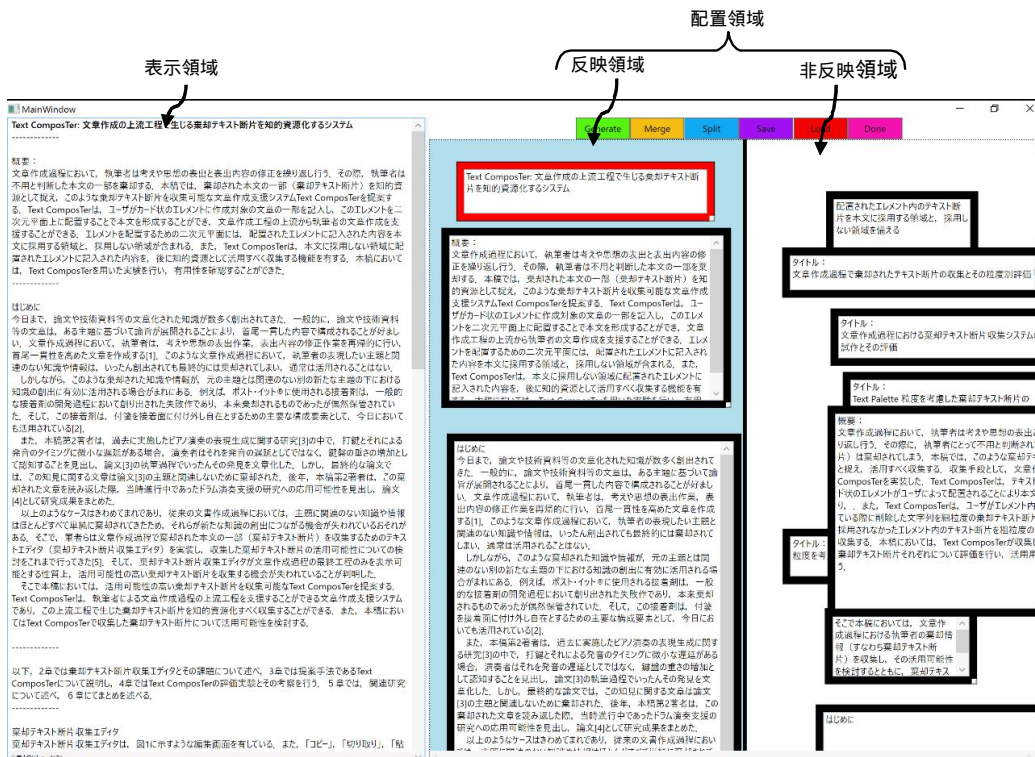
配置領域

表示領域

反映領域

非反映領域

MainWindow

Generate Merge Split Save Load Done

Text ComposTer: 文章作成の上流工程で生じる棄却テキスト断片を知的資源化するシステム
-------------

概要：
文章作成過程において，執筆者は考えや思想の表出と表出内容の修正を繰り返し行う．その際，執筆者は不用と判断した本文の一部を棄却する．本稿では，棄却された本文の一部（棄却テキスト断片）を知的資源として捉え，このような棄却テキスト断片を収集可能な文章作成支援システムText ComposTerを提案する．Text ComposTerは，ユーザがカード状のエレメントに作成対象の文章の一部を記入し，このエレメントを二次元平面上に配置することで本文を形成することができる．文章作成工程の上流から執筆者の文章作成を支援することができる．エレメントを配置するための二次元平面には，配置されたエレメントに記入された内容を本文に採用する領域と，採用しない領域が含まれる．また，Text ComposTerは，本文に採用しない領域に配置されたエレメントに記入された内容を，後に知的資源として活用すべく収集する機能を有する．本稿においては，Text ComposTerを用いた実験を行い，有用性を確認することができた．
-------------

はじめに
今日まで，論文や技術資料等の文章化された知識が数多く創出されてきた．一般的に，論文や技術資料等の文章は，ある主題に基づいて論言が展開されることにより，首尾一貫した内容で構成されることが好ましい．文章作成過程において，執筆者は，考えや思想の表出作業，表出内容の修正作業を再帰的に行い，首尾一貫性を高めた文章を作成する[1]．このような文章作成過程において，執筆者の表現したい主題と関連のない知見や情報は，いったん創出されても最終的には棄却されてしまい，通常は活用されることはない．
しかしながら，このような棄却された知識や情報が，元の主題とは関連のない別の新たな主題の下において知見の創出に有効に活用される場合が考えられる．例えば，ポスト・イットを使用される提案書は，一般的な提案書等の開発過程において創り出された失敗作であり，本来発見されるものであったが偶然保管されていた．そして，この接着剤は，付箋を接着面に付け外し自在とするための主要な構成要素として，今日においても活用されている[2]．
また，本稿第2著者は，過去に実施したピアノ演奏の表現生成に関する研究[3]の中で，打鍵とそれによる発音のタイミングに微小な遅延があることを発見した．演奏者はそれを発音の遅延としてではなく，鍵盤の重さの増加として認知することを見出し，論文[3]の執筆過程でいったんその発見を文章化した．この知見に関する文章は論文[3]の主題と関連しないために棄却された．後年，本稿第2著者は，この棄却された文章を読み返した際，当時進行中であったドラム演奏支援の研究への応用可能性を見出し，論文[4]として研究成果をまとめた．
以上のようなケースはきわめてまれであり，従来の文章作成過程においては，主題に関連のない知識や情報はほとんどすべて単純に棄却されてきたため，それらが新たな知識の創出につながる機会が失われているおそれがある．そこで，筆者らは文章作成過程で棄却された本文の一部（棄却テキスト断片）を収集するためのテキストエディタ（棄却テキスト断片収集エディタ）を実装し，収集した棄却テキスト断片の活用可能性についての検討をこれまで行ってきた[5]．そして，棄却テキスト断片収集エディタが文章作成過程の最終工程のみを表示可能とする仕様上，活用可能性の高い棄却テキスト断片を収集する機会が失われていることが判明した．
そこで本稿においては，活用可能性の高い棄却テキスト断片を収集可能なText ComposTerを提案する．Text ComposTerは，執筆者による文章作成過程の上流工程を支援することができる文章作成支援システムであり，この上流工程で生じた棄却テキスト断片を知的資源として収集することができる．また，本稿においてはText ComposTerで収集した棄却テキスト断片について活用可能性を検討する．
-------------

以下，2章では棄却テキスト断片収集エディタとその課題について述べ，3章では提案手法であるText ComposTerについて説明し，4章ではText ComposTerの評価実験とその考察を行う．5章では，関連研究について述べ，6章にてまとめを述べる．
-------------

棄却テキスト断片収集エディタ
棄却テキスト断片収集エディタは，図1に示すような編集画面を有している．また，「コピー」，「切り取り」，「貼

Text ComposTer: 文章作成の上流工程で生じる棄却テキスト断片を知的資源化するシステム

概要：
文章作成過程において，執筆者は考えや思想の表出と表出内容の修正を繰り返し行う．その際，執筆者は不用と判断した本文の一部を棄却する．本稿では，棄却された本文の一部（棄却テキスト断片）を知的資源として捉え，このような棄却テキスト断片を収集可能な文章作成支援システムText ComposTerを提案する．Text ComposTerは，ユーザがカード状のエレメントに作成対象の文章の一部を記入し，このエレメントを二次元平面上に配置することで本文を形成することができる．文章作成工程の上流から執筆者の文章作成を支援することができる．エレメントを配置するための二次元平面には，配置されたエレメントに記入された内容を本文に採用する領域と，採用しない領域が含まれる．また，Text ComposTerは，本文に採用しない領域に配置されたエレメントに記入された内容を，後に知的資源として活用すべく収集する機能を有

はじめに
今日まで，論文や技術資料等の文章化された知識が数多く創出されてきた．一般的に，論文や技術資料等の文章は，ある主題に基づいて論言が展開されることにより，首尾一貫した内容で構成されることが好ましい．文章作成過程において，執筆者は，考えや思想の表出作業，表出内容の修正作業を再帰的に行い，首尾一貫性を高めた文章を作成する[1]．このような文章作成過程において，執筆者の表現したい主題と関連のない知見や情報は，いったん創出されても最終的には棄却されてしまい，通常は活用されることはない．
しかしながら，このような棄却された知識や情報が，元の主題とは関連のない別の新たな主題の下において知見の創出に有効に活用される場合が考えられる．例えば，ポスト・イットに使用される接着剤は，一般的な接着剤の開発過程において創り出された失敗作であり，本来発見されるものであったが偶然保管されていた．そして，この接着剤は，付箋を接着面に付け外し自在とするための主要な構成要素として，今日においても活用されている[2]．
また，本稿第2著者は，過去に実施したピアノ演奏の表現生成に関する研究[3]の中で，打鍵とそれによる発音のタイミングに微小な遅延がある場合，演奏者はそれを発音の遅延としてではなく，鍵盤の重さの増加として認知することを見出し，論文[3]の執筆過程でいったんその発見を文章化した．しかし，最終的な論文では，この知見に関する文章は論文[3]の主題と関連しないために棄却された．後年，本稿第2著者は，この棄却された文章を読み返した際，当時進行中であったドラム演奏支援の研究への応用可能性を見出し，論文[4]として研究成果をまとめた．
以上のようなケースはきわめてまれであり，従来の文章作成過程において

配置されたエレメント内のテキスト断片を本文に採用する領域と，採用しない領域を備える

タイトル：
文章作成過程で棄却されたテキスト断片の収集とその粒度別評価

タイトル：
文章作成過程における棄却テキスト断片収集システムの試作とその評価

タイトル：
Text Palette 粒度を考慮した棄却テキスト断片の

概要：
文章作成過程において，執筆者は考えや思想の表出と表
り返し行う．その際に，執筆者にとって不用と判断され
片）は棄却されてしまう．本稿では，このような棄却
と捉え，活用すべく収集する．収集手段として，文章作
ComposTerを実装した．Text ComposTerは，ユーザが
ド状のエレメントがユーザによって配置されることにより本
り，．また，Text ComposTerは，ユーザがエレメント内
ている際に削除した文字列を副粒度の棄却テキスト断片
採用されなかったエレメント内のテキスト断片を粗粒度
収集する．本稿においては，Text ComposTerで収集
棄却テキスト断片それぞれについて評価を行い，活用
る．

タイトル：
粒度を考

そこで本稿においては，文章作成過程における執筆者の棄却行動（すなわち棄却テキスト断片）を収集し，その活用可能性を検討するとともに，棄却テキス

はじめに